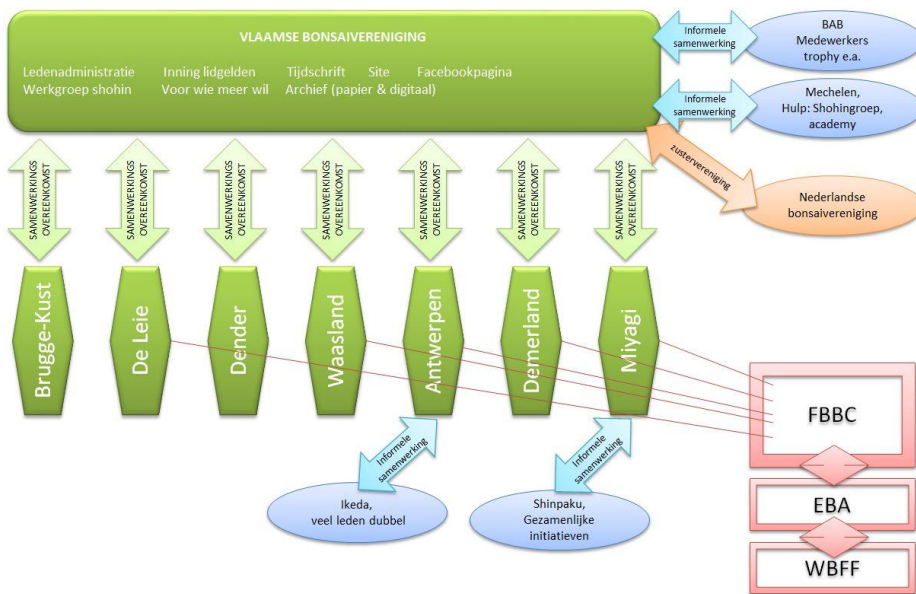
VLAAMSE BONSAIVERENIGING

Ledenadministratie Inning lidgelden Tijdschrift Site Facebookpagina
Werkgroep shohin Voor wie meer wil Archief (papier & digitaal)

Informele samenwerking

BAB
Medewerkers
trophy e.a.

Informele samenwerking

Mechelen,
Hulp: Shohingroep,
academy

zustervereniging

Nederlandse
bonsaivereniging

SAMENWERKINGS OVEREENKOMST

SAMENWERKINGS OVEREENKOMST

SAMENWERKINGS OVEREENKOMST

SAMENWERKINGS OVEREENKOMST

SAMENWERKINGS OVEREENKOMST

SAMENWERKINGS OVEREENKOMST

SAMENWERKINGS OVEREENKOMST

Brugge-Kust

De Leie

Dender

Waasland

Antwerpen

Demerland

Miyagi

FBBC

EBA

WBFF

Informele samenwerking

Ikeda,
veel leden dubbel

Informele samenwerking

Shinpaku,
Gezamenlijke
initiatieven